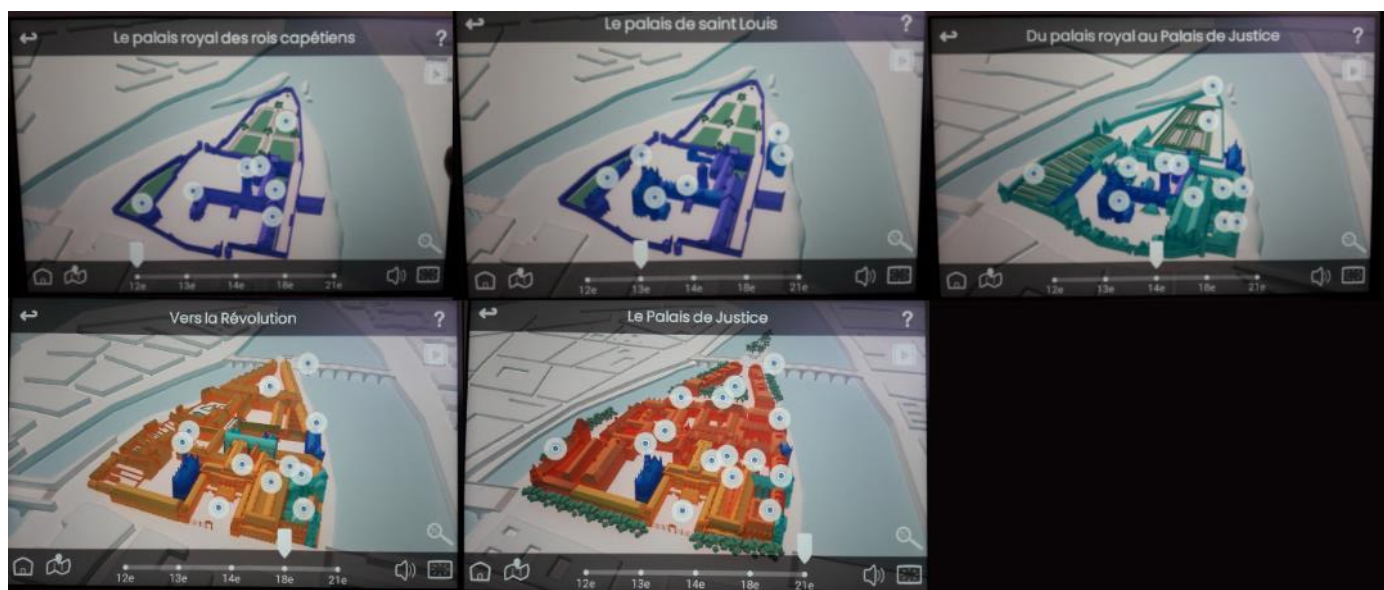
Le palais royal des rois capétiens
?
12e 13e 14e 18e 21e

Le palais de saint Louis
?
12e 13e 14e 18e 21e

Du palais royal au Palais de Justice
?
12e 13e 14e 18e 21e

Vers la Révolution
?
12e 13e 14e 18e 21e

Le Palais de Justice
?
12e 13e 14e 18e 21e